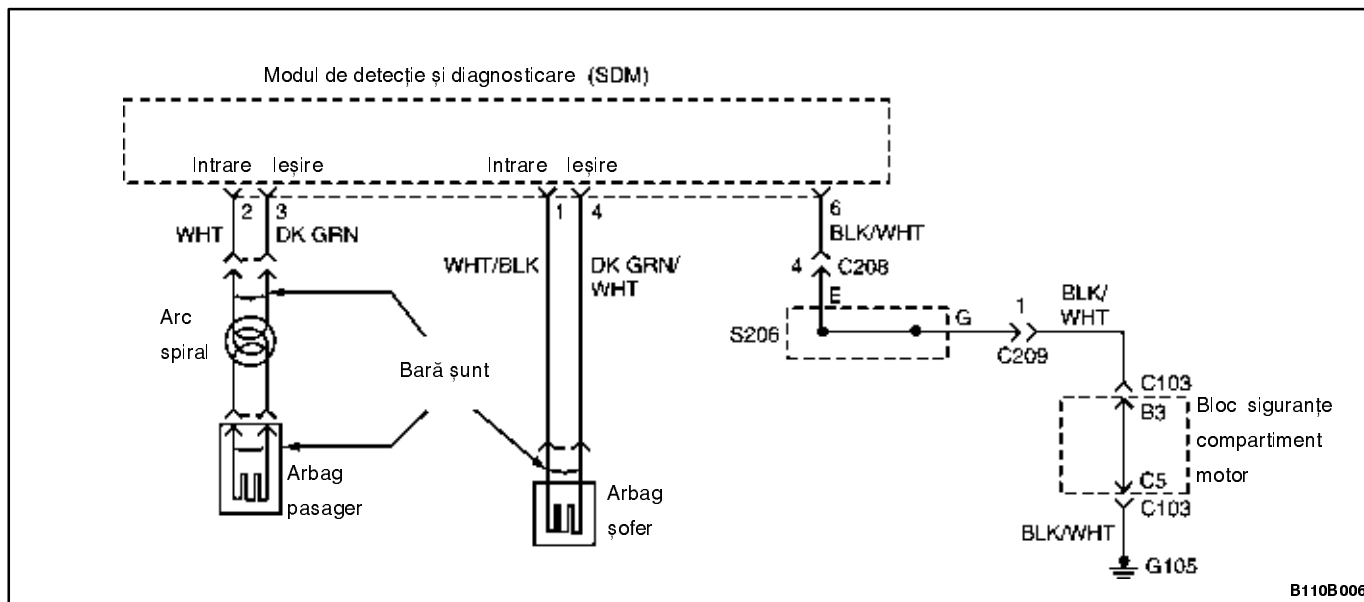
Modul de detecție și diagnosticare (SDM)

Intrare Ieșire

Intrare Ieșire

2 3

WHT DK GRN

1 4

WHT/BLK DK GRN/ WHT

6 BLK/WHT

4 C208

E

S206

G

1

BLK/ WHT

C209

Arc spiral

Bară șunt

Arbag pasager

Arbag șofer

C103

B3

Bloc siguranțe compartiment motor

C5

C103

BLK/WHT

G105

B110B006